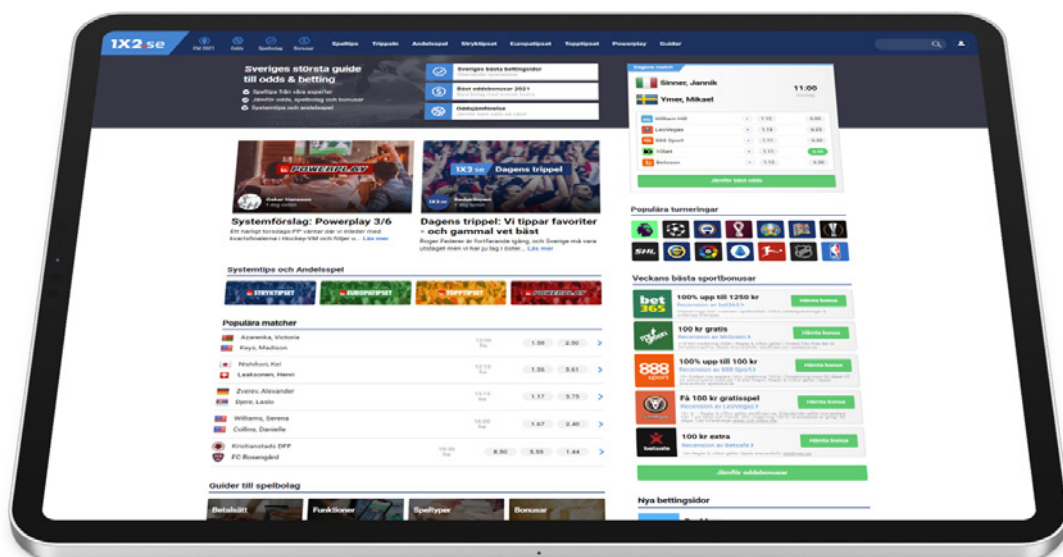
1X2.se EM 2021 Odds Speltips Bonusar Speltips Trippeln Andelsspel Stryktipset Europatipset Topptipset Powerplay Guider

Sveriges största guide till odds & betting

Speltips från våra experter
Jämför odds, speltips och bonusar
Systemtips och andelsspel

Sveriges bästa bettingsidor
Bäst oddsbonusar 2021
Oddsjämförelse

Dagens match
Sinner, Jannik
11:00
Ymer, Mikael

William Hill 1.13 4.00
LeoVegas 1.15 4.05
888 Sport 1.11 4.00
10bet 1.11 4.00
Betsson 1.13 4.40
Jämför bäst odds

POWERPLAY
Oskar Hansson
Systemförslag: Powerplay 3/6
Läs mer

1X2.se Dagens trippel
Dagens trippel: Vi tippar favoriter - och gammal vet bäst
Roger Federer är fortfarande igång, och Sverige ... Läs mer

Populära turneringar
SHL

Systemtips och Andelsspel
STRYKTIPSET EUROPATIPSET TOPPTIPSET POWERPLAY

Populära matcher
Azarenka, Victoria
Keys, Madison
1.56 2.50
Nishikori, Kei
Laaksonen, Henri
1.36 3.61
Zverev, Alexander
Djere, Laslo
1.17 5.75
Williams, Serena
Collins, Danielle
1.67 2.40
Kristianstads DFF
FC Rosengård
8.50 5.55 1.44

Veckans bästa sportbonusar
bet365 100% upp till 1250 kr Hämta bonus
100 kr gratis Hämta bonus
888 sport 100% upp till 100 kr Hämta bonus
Få 100 kr gratisspel Hämta bonus
betsafe 100 kr extra Hämta bonus
Jämför oddsbonusar

Guider till spelbolag
Betalsätt Funktioner Speltyper Bonusar

Nya bettingsidor